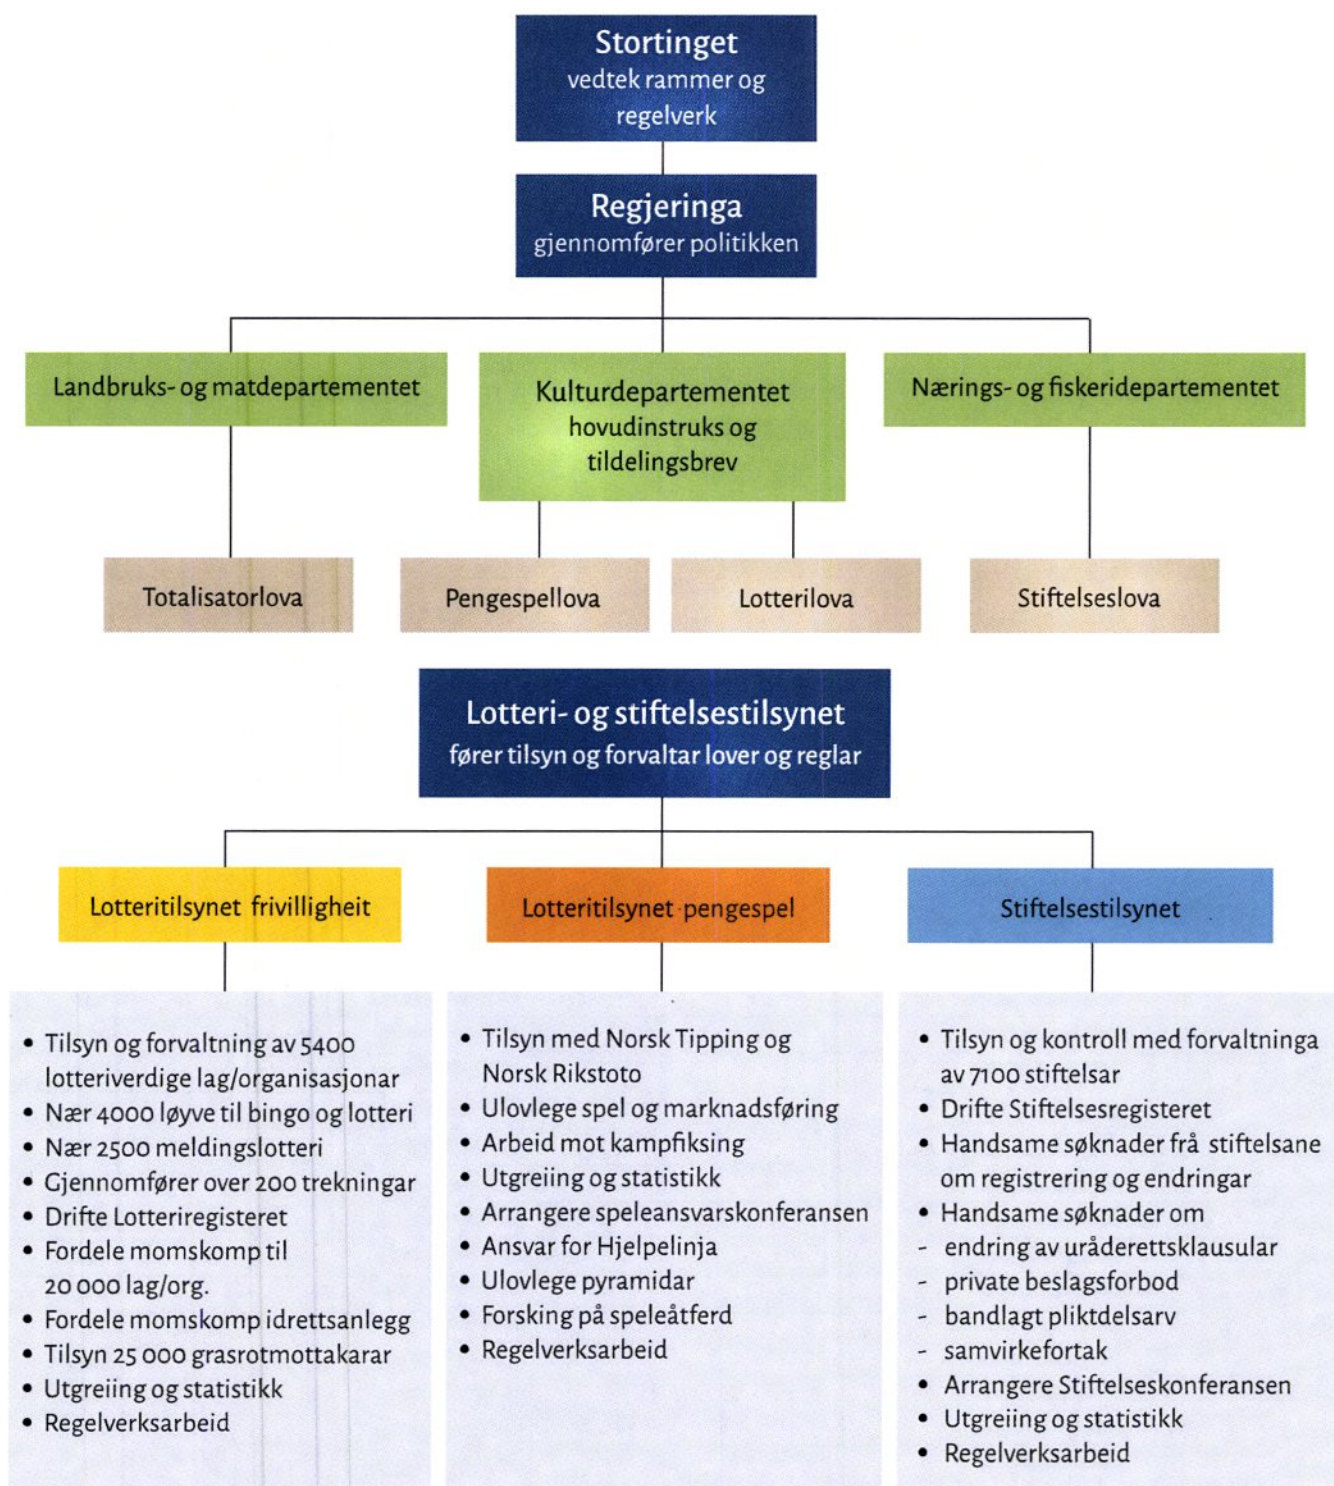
Stortinget
vedtek rammer og regelverk

Regjeringa
gjennomfører politikken

Landbruks- og matdepartementet

Kulturdepartementet
hovudinstruks og tildelingsbrev

Nærings- og fiskeridepartementet

Totalisatorlova

Pengespellova

Lotterilova

Stiftelseslova

Lotteri- og stiftelsestilsynet
fører tilsyn og forvaltar lover og reglar

Lotteritilsynet frivilligheit

Lotteritilsynet pengespel

Stiftelsestilsynet

• Tilsyn og forvaltning av 5400 lotteriverdige lag/organisasjonar
• Nær 4000 løyve til bingo og lotteri
• Nær 2500 meldingslotteri
• Gjennomfører over 200 trekningar
• Drifte Lotteriregisteret
• Fordele momskomp til 20 000 lag/org.
• Fordele momskomp idrettsanlegg
• Tilsyn 25 000 grasrotmottakarar
• Utgreiing og statistikk
• Regelverksarbeid

• Tilsyn med Norsk Tipping og Norsk Rikstoto
• Ulovlege spel og marknadsføring
• Arbeid mot kampfiksing
• Utgreiing og statistikk
• Arrangere speleansvarskonferansen
• Ansvar for Hjelpelinja
• Ulovlege pyramidar
• Forsking på speleåtferd
• Regelverksarbeid

• Tilsyn og kontroll med forvaltninga av 7100 stiftelsar
• Drifte Stiftelsesregisteret
• Handsame søknader frå stiftelsane om registrering og endringar
• Handsame søknader om
- endring av uråderettsklausular
- private beslagsforbod
- bandlagt pliktdelsarv
- samvirkefortak
• Arrangere Stiftelseskonferansen
• Utgreiing og statistikk
• Regelverksarbeid